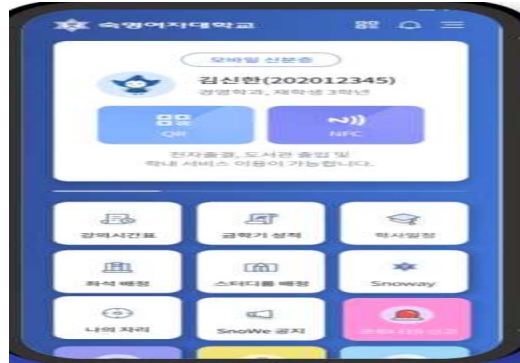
숙명여자대학교

모바일 신분증

김신한(202012345)
경영학과, 재학생 3학년

QR

NFC

전자출결, 도서관 출입 및
학내 서비스 이용이 가능합니다.

강의시간표

금학기 성적

학사일정

좌석 배정

스터디룸 배정

Snoway

나의 자리

SnoWe 공지

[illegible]